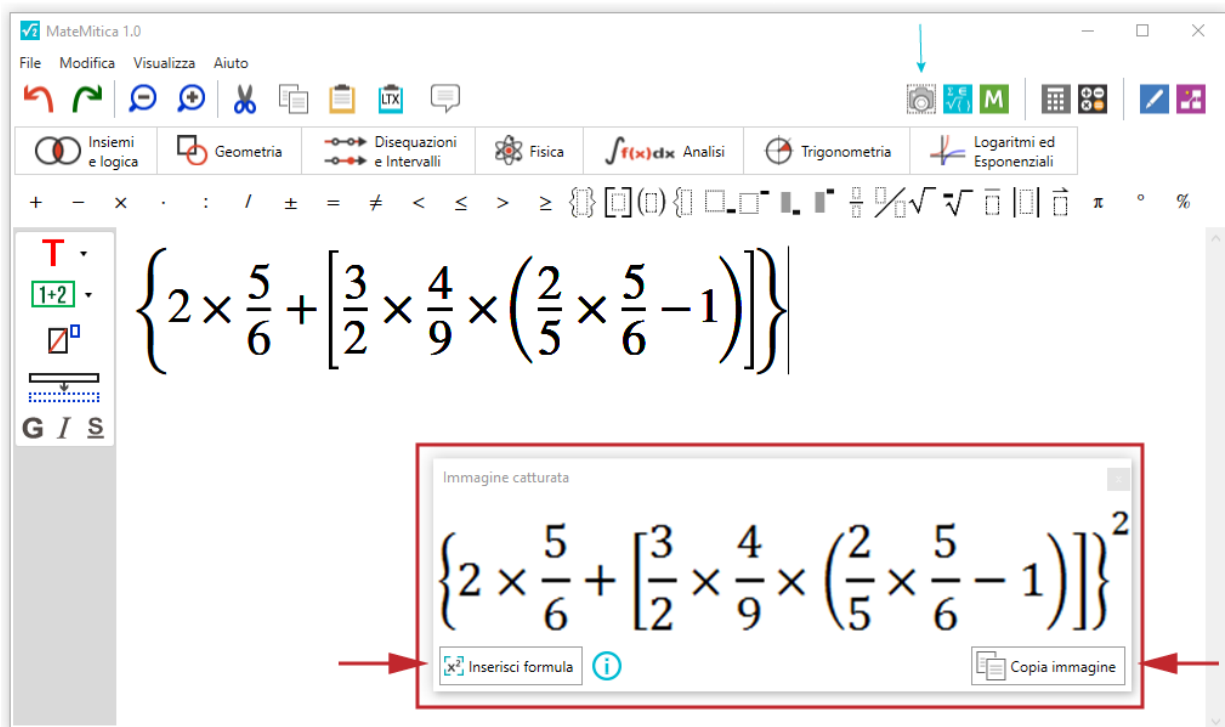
MateMitica 1.0

File Modifica Visualizza Aiuto

LTX

M

Insiemi e logica | Geometria | Disequazioni e Intervalli | Fisica | $\int f(x)dx$ Analisi | Trigonometria | Logaritmi ed Esponenziali

+ − × · : / ± = ≠ < ≤ > ≥ π ° %

T

1+2

G I S

$\left\{2\times\frac{5}{6}+\left[\frac{3}{2}\times\frac{4}{9}\times\left(\frac{2}{5}\times\frac{5}{6}-1\right)\right]\right\}$

Immagine catturata

$\left\{2\times\frac{5}{6}+\left[\frac{3}{2}\times\frac{4}{9}\times\left(\frac{2}{5}\times\frac{5}{6}-1\right)\right]\right\}^2$

$x^2$ Inserisci formula

Copia immagine